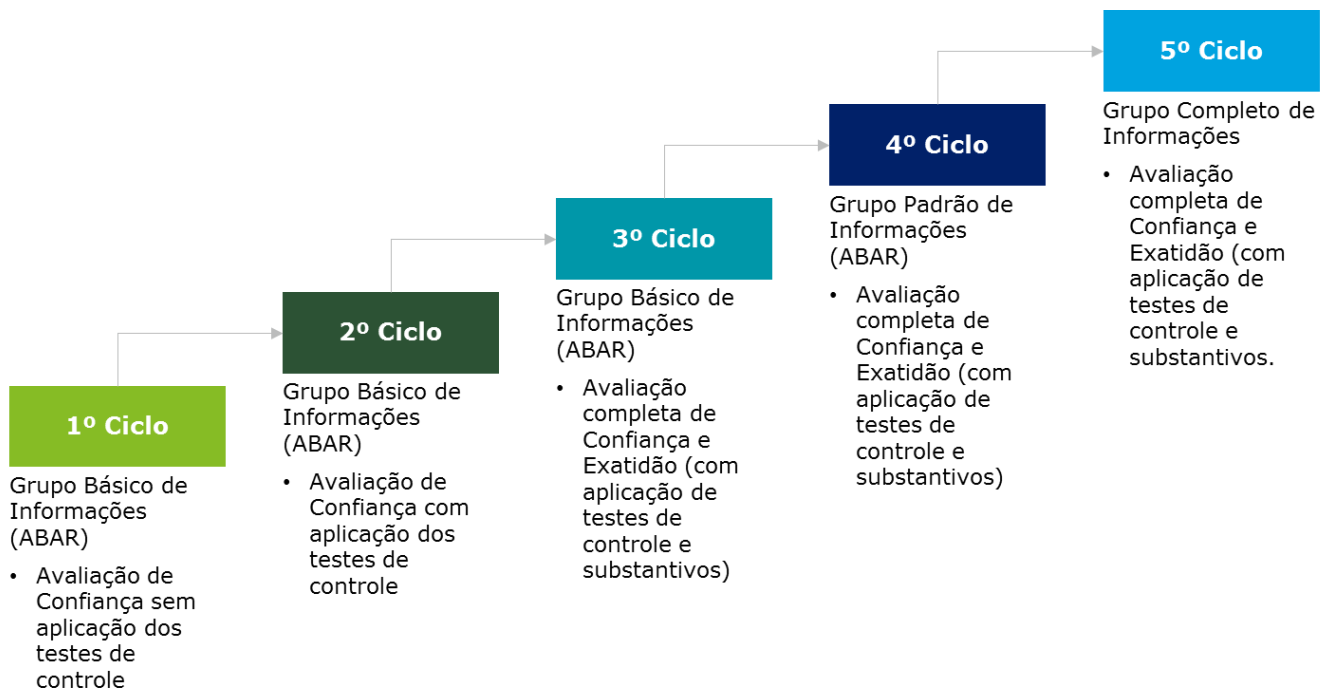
1º Ciclo

Grupo Básico de Informações (ABAR)

• Avaliação de Confiança sem aplicação dos testes de controle

2º Ciclo

Grupo Básico de Informações (ABAR)

• Avaliação de Confiança com aplicação dos testes de controle

3º Ciclo

Grupo Básico de Informações (ABAR)

• Avaliação completa de Confiança e Exatidão (com aplicação de testes de controle e substantivos)

4º Ciclo

Grupo Padrão de Informações (ABAR)

• Avaliação completa de Confiança e Exatidão (com aplicação de testes de controle e substantivos)

5º Ciclo

Grupo Completo de Informações

• Avaliação completa de Confiança e Exatidão (com aplicação de testes de controle e substantivos.